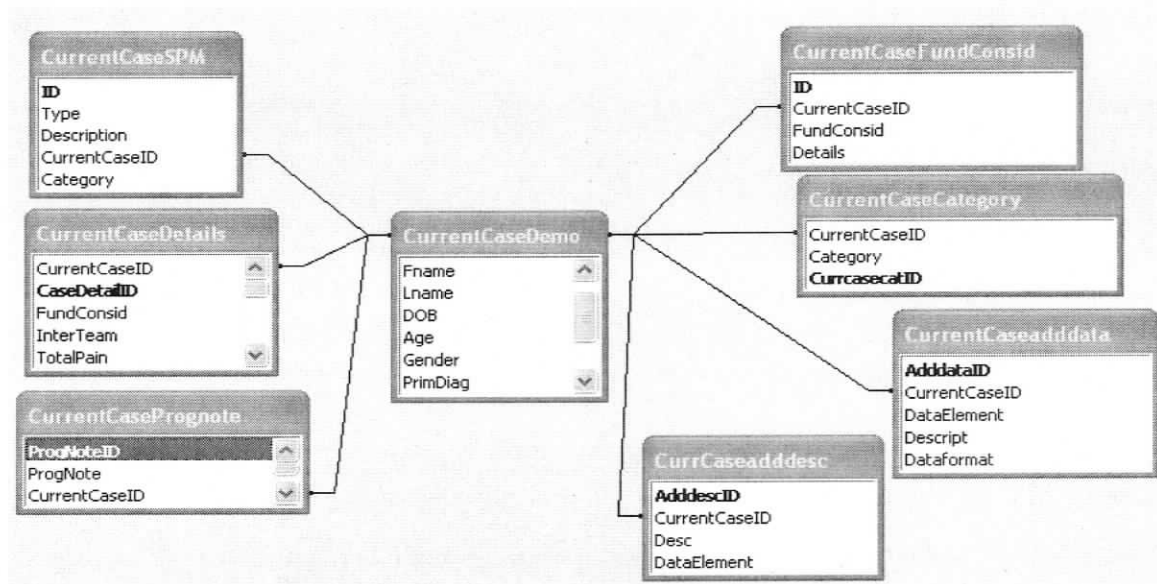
CurrentCaseSPM
ID
Type
Description
CurrentCaseID
Category

CurrentCaseDetails
CurrentCaseID
CaseDetailID
FundConsid
InterTeam
TotalPain

CurrentCasePrognote
ProgNoteID
ProgNote
CurrentCaseID

CurrentCaseDemo
Fname
Lname
DOB
Age
Gender
PrimDiag

CurrentCaseFundConsid
ID
CurrentCaseID
FundConsid
Details

CurrentCaseCategory
CurrentCaseID
Category
CurrcasecatID

CurrentCaseadddata
AdddataID
CurrentCaseID
DataElement
Descript
Dataformat

CurrCaseadddesc
AdddescID
CurrentCaseID
Desc
DataElement